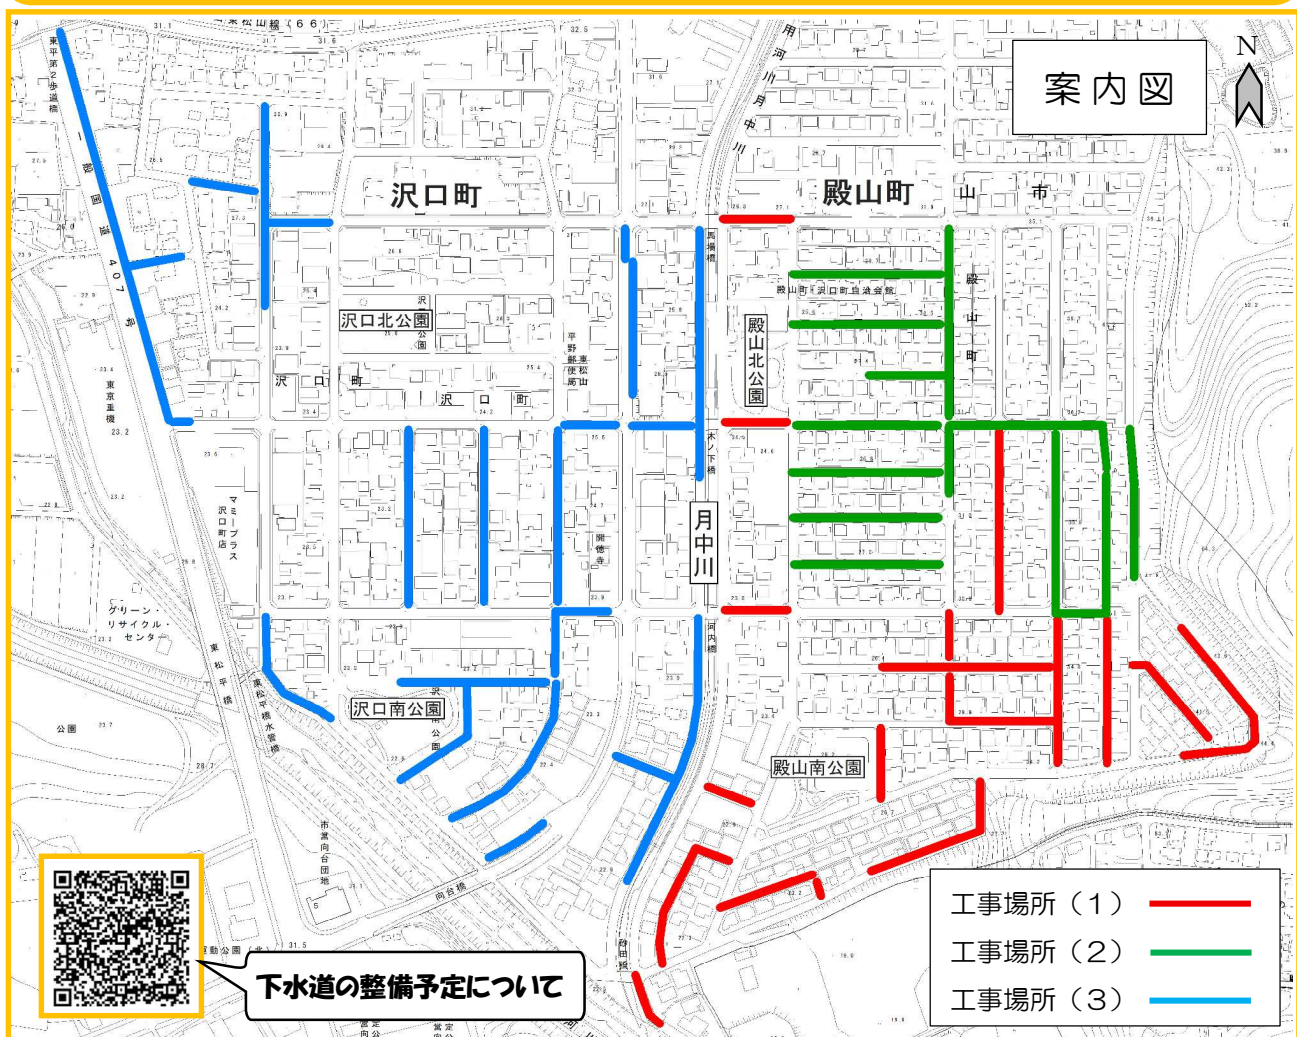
案内図

N

東松山線（６６）

東平第２歩道橋

一般国道407号

沢口町

殿山町

山　市

用河川月中川

高揚橋

殿山町・沢口町自治会館

殿山町

沢口北公園

殿山北公園

平野郵便局

東松山

沢口町

沢口町

東京重橋

木ノ下橋

マミープラス沢口町店

開徳寺

月中川

グリーン・リサイクル・センター

河内橋

東松平橋

東松平橋水管橋

沢口南公園

沢口南公園

殿山南公園

公園

市営向台団地

向台橋

静田橋

下水道の整備予定について

工事場所（１）
工事場所（２）
工事場所（３）